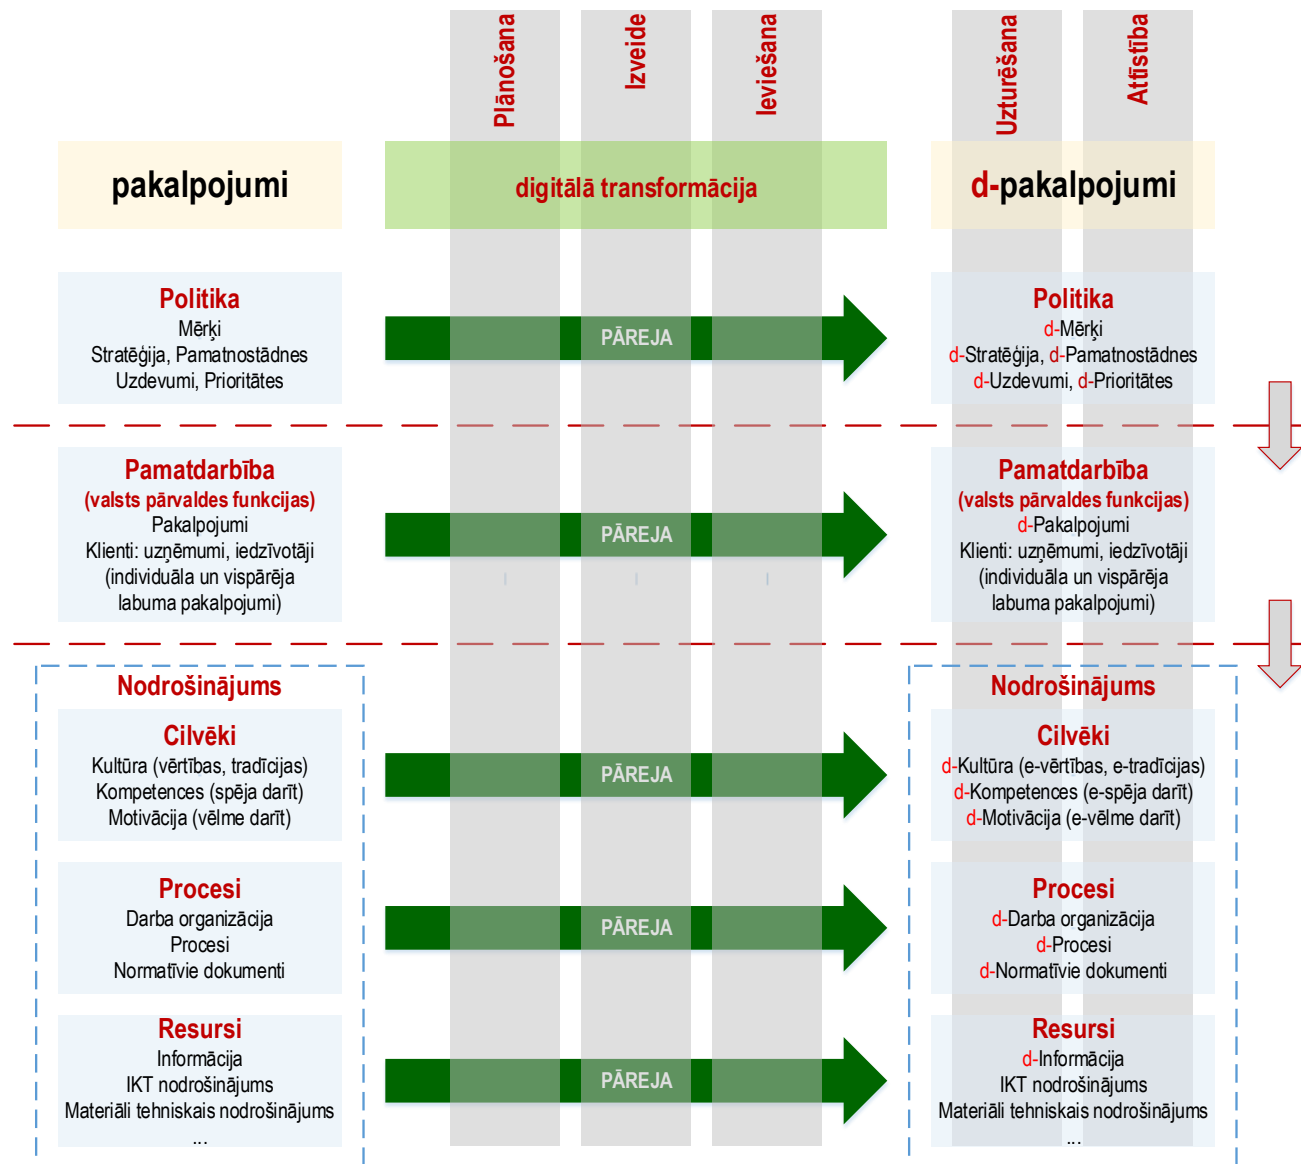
Plānošana

Izveide

Ieviešana

Uzturēšana

Attīstība

pakalpojumi

digitālā transformācija

d-pakalpojumi

Politika
Mērķi
Stratēģija, Pamatnostādnes
Uzdevumi, Prioritātes

PĀREJA

Politika
d-Mērķi
d-Stratēģija, d-Pamatnostādnes
d-Uzdevumi, d-Prioritātes

Pamatdarbība
(valsts pārvaldes funkcijas)
Pakalpojumi
Klienti: uzņēmumi, iedzīvotāji
(individuāla un vispārēja labuma pakalpojumi)

PĀREJA

Pamatdarbība
(valsts pārvaldes funkcijas)
d-Pakalpojumi
Klienti: uzņēmumi, iedzīvotāji
(individuāla un vispārēja labuma pakalpojumi)

Nodrošinājums

Cilvēki
Kultūra (vērtības, tradīcijas)
Kompetences (spēja darīt)
Motivācija (vēlme darīt)

PĀREJA

Nodrošinājums

Cilvēki
d-Kultūra (e-vērtības, e-tradīcijas)
d-Kompetences (e-spēja darīt)
d-Motivācija (e-vēlme darīt)

Procesi
Darba organizācija
Procesi
Normatīvie dokumenti

PĀREJA

Procesi
d-Darba organizācija
d-Procesi
d-Normatīvie dokumenti

Resursi
Informācija
IKT nodrošinājums
Materiāli tehniskais nodrošinājums
...

PĀREJA

Resursi
d-Informācija
IKT nodrošinājums
Materiāli tehniskais nodrošinājums
...